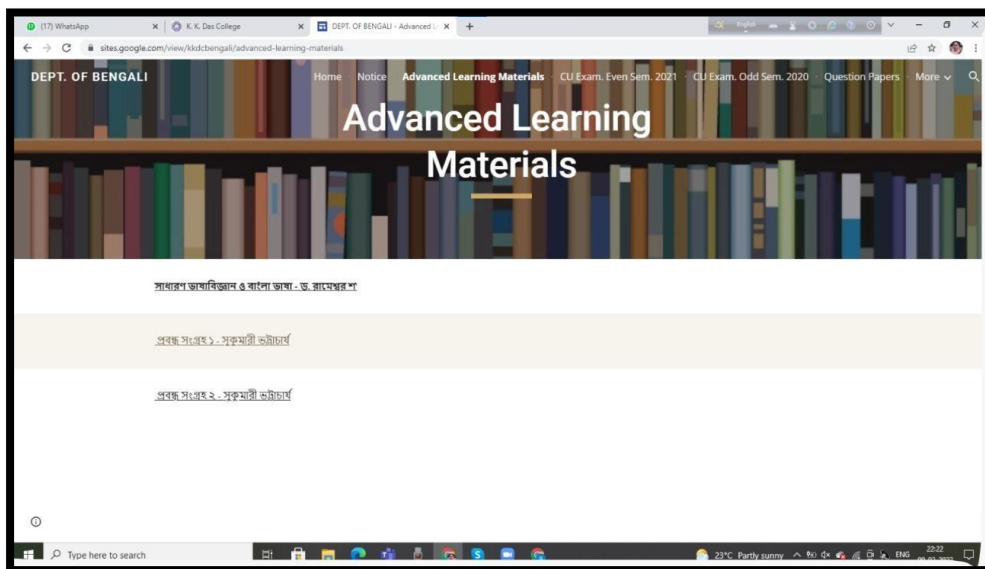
(17) WhatsApp
K. K. Das College
DEPT. OF BENGALI - Advanced L
sites.google.com/view/kkdcbengali/advanced-learning-materials

DEPT. OF BENGALI
Home Notice Advanced Learning Materials CU Exam. Even Sem. 2021 CU Exam. Odd Sem. 2020 Question Papers More

Advanced Learning Materials

সাধারণ ভাষাবিজ্ঞান ও বাংলা ভাষা - ড. রামেশ্বর শ

প্রবন্ধ সংগ্রহ ১ - সুকুমারী ভট্টাচার্য

প্রবন্ধ সংগ্রহ ২ - সুকুমারী ভট্টাচার্য

Type here to search
23°C Partly sunny ENG 22:22
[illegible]